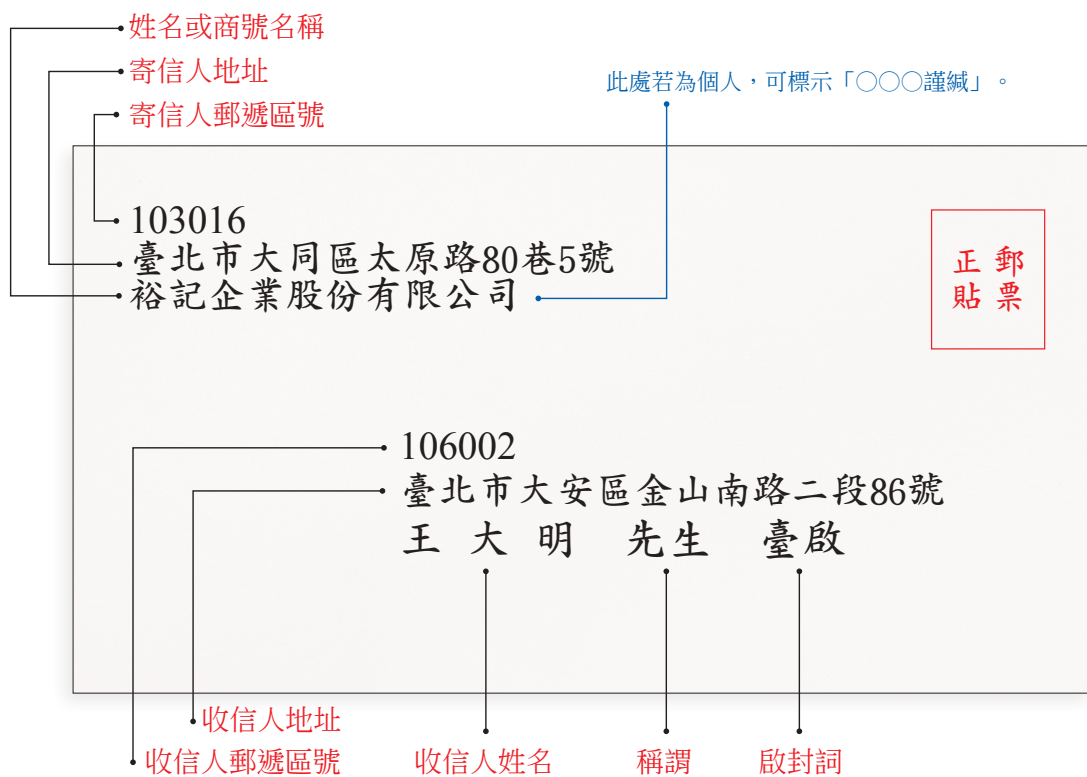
姓名或商號名稱
寄信人地址
寄信人郵遞區號

此處若為個人，可標示「○○○謹緘」。

103016
臺北市大同區太原路80巷5號
裕記企業股份有限公司

郵正
票貼

106002
臺北市大安區金山南路二段86號
王 大 明　先生　臺啟

收信人地址
收信人郵遞區號　收信人姓名　稱謂　啟封詞